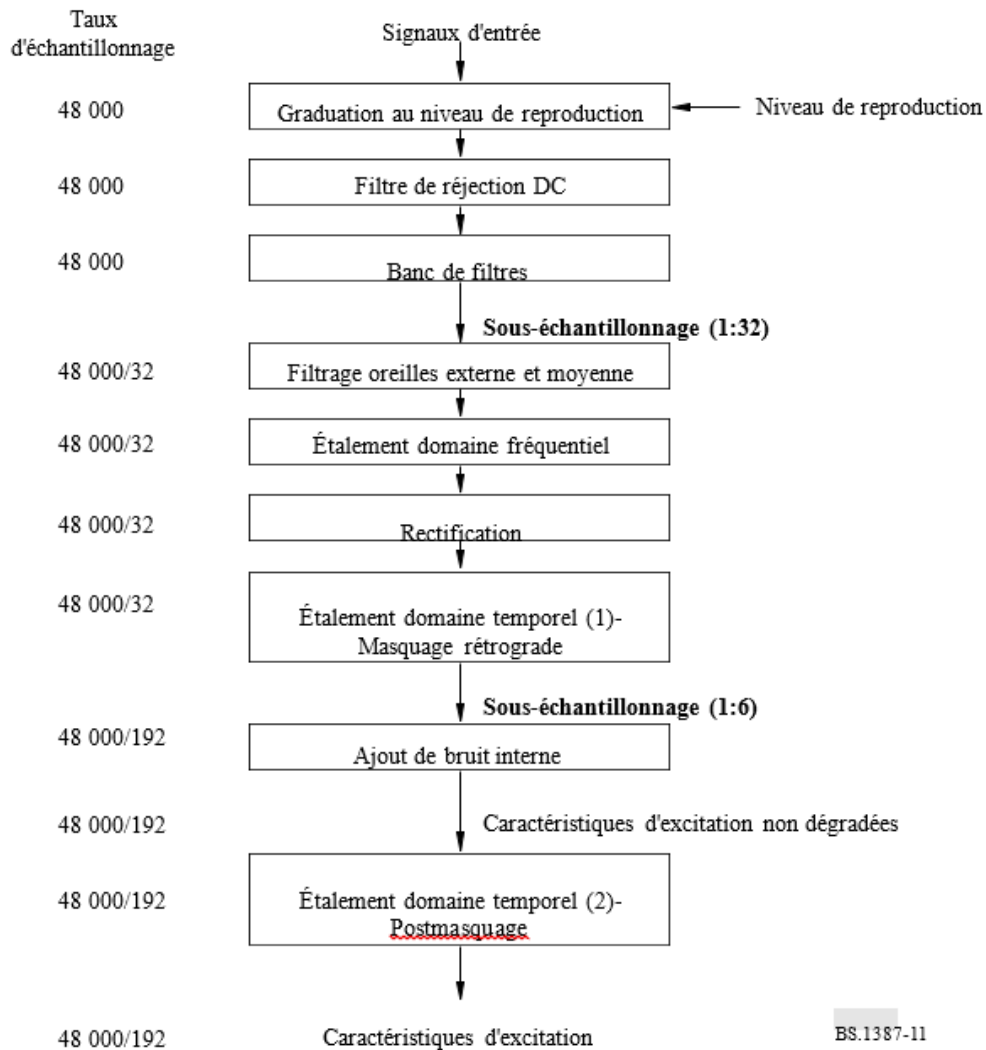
Taux d'échantillonnage

Signaux d'entrée

48 000

Graduation au niveau de reproduction

Niveau de reproduction

48 000

Filtre de réjection DC

48 000

Banc de filtres

**Sous-échantillonnage (1:32)**

48 000/32

Filtrage oreilles externe et moyenne

48 000/32

Étalement domaine fréquentiel

48 000/32

Rectification

48 000/32

Étalement domaine temporel (1)- Masquage rétrograde

**Sous-échantillonnage (1:6)**

48 000/192

Ajout de bruit interne

48 000/192

Caractéristiques d'excitation non dégradées

48 000/192

Étalement domaine temporel (2)- Postmasquage

48 000/192

Caractéristiques d'excitation

BS.1387-11